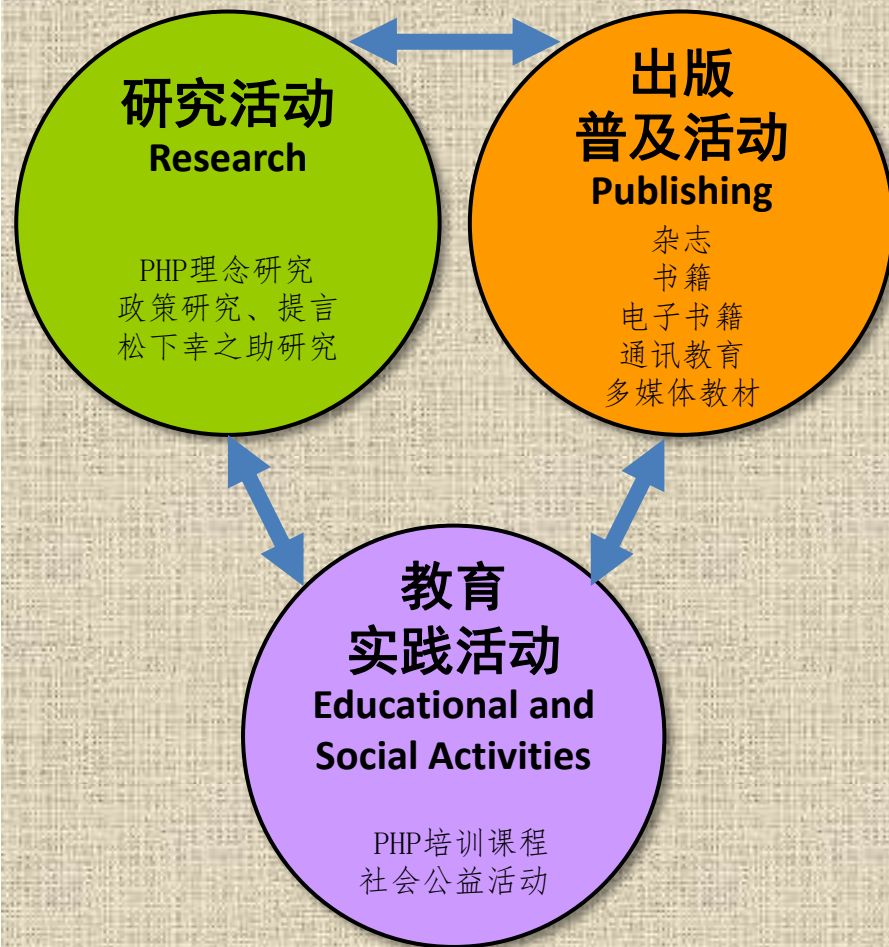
研究活动
Research

PHP理念研究
政策研究、提言
松下幸之助研究

出版
普及活动
Publishing

杂志
书籍
电子书籍
通讯教育
多媒体教材

教育
实践活动
Educational and Social Activities

PHP培训课程
社会公益活动